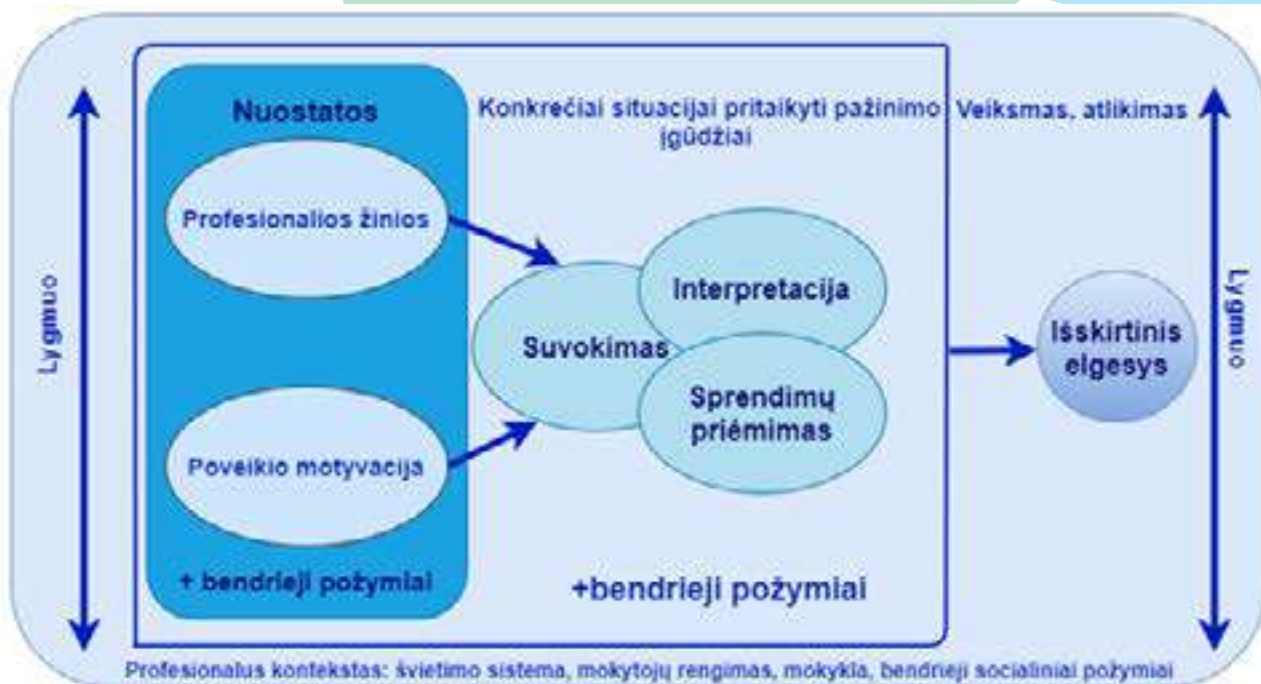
Lygmuo

Nuostatos

Profesionalios žinios

Poveikio motyvacija

+ bendrieji požymiai

Konkrečiai situacijai pritaikyti pažinimo įgūdžiai

Suvokimas

Interpretacija

Sprendimų priėmimas

+bendrieji požymiai

Veiksmas, atlikimas

Išskirtinis elgesys

Lygmuo

Profesionalus kontekstas: švietimo sistema, mokytojų rengimas, mokykla, bendrieji socialiniai požymiai